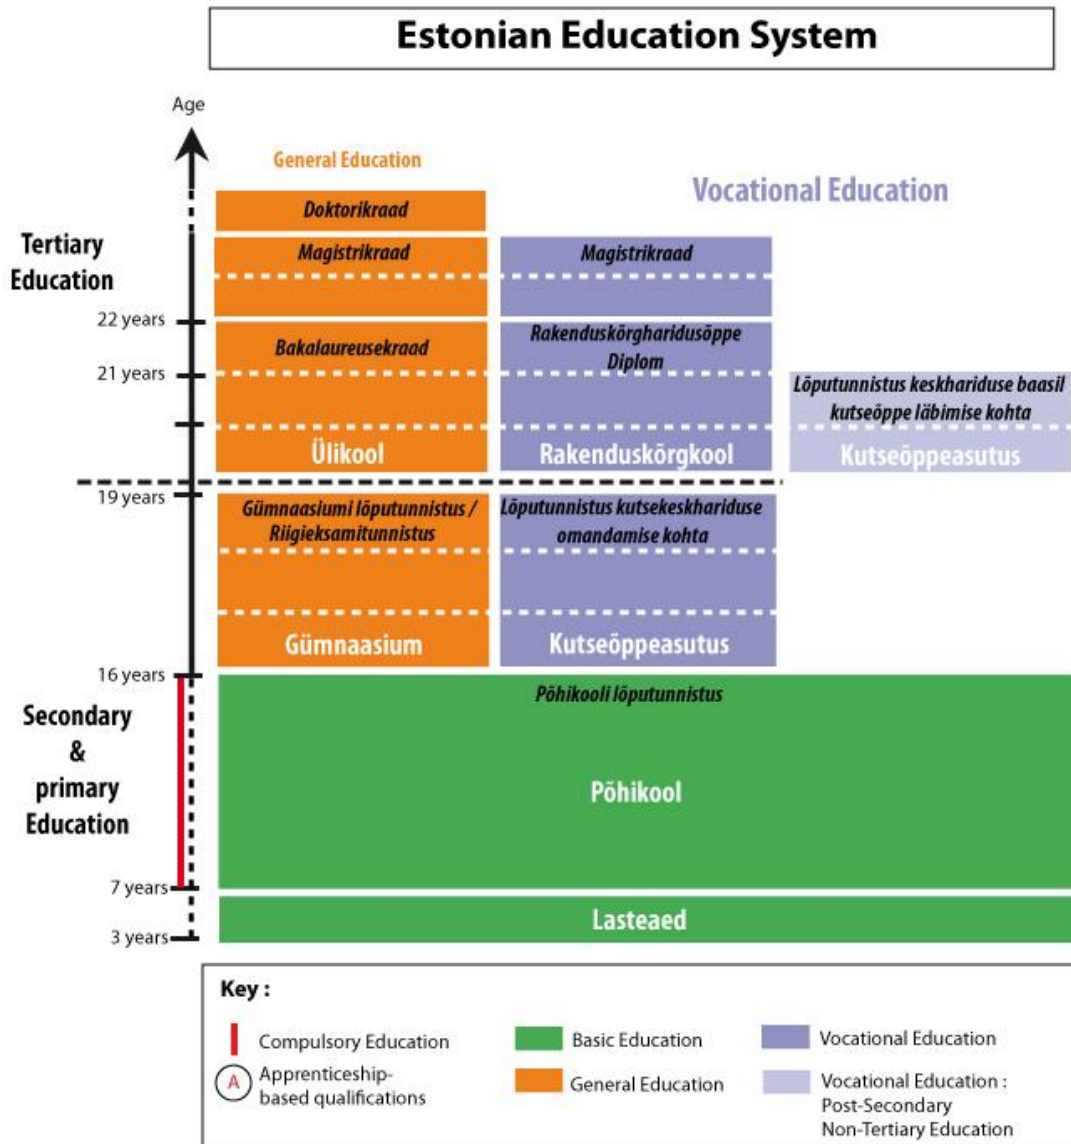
Estonian Education System

Age

General Education

Vocational Education

Tertiary Education

Doktorikraad

Magistrikraad

Magistrikraad

22 years

Bakalaureusekraad

Rakenduskörgharidusöppe Diplom

21 years

Lõputunnistus keskhariduse baasil kutseõppe läbimise kohta

Ülikool

Rakenduskörgkool

Kutseöppeasutus

19 years

Gümnaasiumi lõputunnistus / Riigieksamitunnistus

Lõputunnistus kutsekeskhariduse omandamise kohta

Gümnaasium

Kutseöppeasutus

16 years

Põhikooli lõputunnistus

Secondary & primary Education

Põhikool

7 years

Lasteaed

3 years

Key :

Compulsory Education

A Apprenticeship-based qualifications

Basic Education

General Education

Vocational Education

Vocational Education : Post-Secondary Non-Tertiary Education